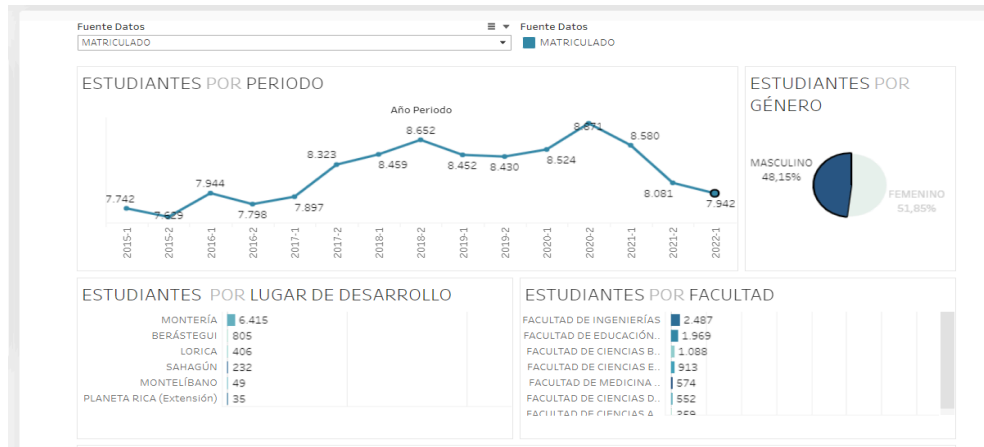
Fuente Datos
MATRICULADO

Fuente Datos
MATRICULADO

ESTUDIANTES POR PERIODO

Año Periodo

7.742
7.629
7.944
7.798
7.897
8.323
8.459
8.652
8.452
8.430
8.524
8.871
8.580
8.081
7.942

2015-1
2015-2
2016-1
2016-2
2017-1
2017-2
2018-1
2018-2
2019-1
2019-2
2020-1
2020-2
2021-1
2021-2
2022-1

ESTUDIANTES POR GÉNERO

MASCULINO
48,15%

FEMENINO
51,85%

ESTUDIANTES POR LUGAR DE DESARROLLO

| | |
|---|---|
| MONTERÍA | 6.415 |
| BERÁSTEGUI | 805 |
| LORICA | 406 |
| SAHAGÚN | 232 |
| MONTELÍBANO | 49 |
| PLANETA RICA (Extensión) | 35 |

ESTUDIANTES POR FACULTAD

| | |
|---|---|
| FACULTAD DE INGENIERÍAS | 2.487 |
| FACULTAD DE EDUCACIÓN... | 1.969 |
| FACULTAD DE CIENCIAS B... | 1.088 |
| FACULTAD DE CIENCIAS E... | 913 |
| FACULTAD DE MEDICINA ... | 574 |
| FACULTAD DE CIENCIAS D... | 552 |
| FACULTAD DE CIENCIAS A... | 359 |